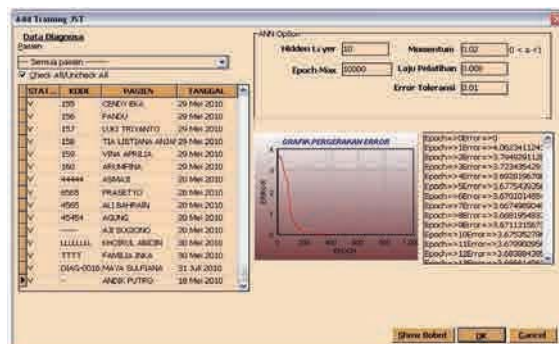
Add Training JST

Data Diagnosa
Pasien
-- Semua pasien --
Check All/Uncheck All

| STAT... | KODE | PASIEN | TANGGAL |
|---|---|---|---|
| Y | 155 | CENDY EKA | 29 Mei 2010 |
| Y | 156 | PANDU | 29 Mei 2010 |
| Y | 157 | LUKI TRIYANTO | 29 Mei 2010 |
| Y | 158 | TIA LISTIANA ANJAR | 29 Mei 2010 |
| Y | 159 | VINA APRILIA | 29 Mei 2010 |
| Y | 160 | ARUMFINA | 29 Mei 2010 |
| Y | ##### | ASMAUL | 30 Mei 2010 |
| Y | 6565 | PRASETYO | 28 Mei 2010 |
| Y | 4565 | ALI BAHRAIN | 28 Mei 2010 |
| Y | 45454 | AGUNG | 30 Mei 2010 |
| Y | ------ | AJI SOGIONO | 30 Mei 2010 |
| Y | LLLLLLL | KHOIRUL ABIDIN | 30 Mei 2010 |
| Y | TTTT | FAMILIA INKA | 30 Mei 2010 |
| Y | DIAG-0016 | MAYA SULFIANA | 31 Juli 2010 |
| Y | -- | ANDIK PUTRO | 18 Mei 2010 |

ANN Option
Hidden Layer 10
Momentum 0.02 (0 < a < 1)
Epoch Max. 10000
Laju Pelatihan 0.005
Error Toleransi 0.01

GRAFIK PERGERAKAN ERROR
ERROR
EPOCH
0 200 400 600 800 1000

Epoch=>0Error=>0
Epoch=>1Error=>4.0623411124
Epoch=>2Error=>3.7949291128
Epoch=>3Error=>3.7234354291
Epoch=>4Error=>3.6928196708
Epoch=>5Error=>3.6775420258
Epoch=>6Error=>3.6701014888
Epoch=>7Error=>3.6674985048
Epoch=>8Error=>3.6681954831
Epoch=>9Error=>3.6711215671
Epoch=>10Error=>3.6755825991
Epoch=>11Error=>3.6799035694
Epoch=>12Error=>3.6838843894
Epoch=>13Error=>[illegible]

Show Bobot OK Cancel